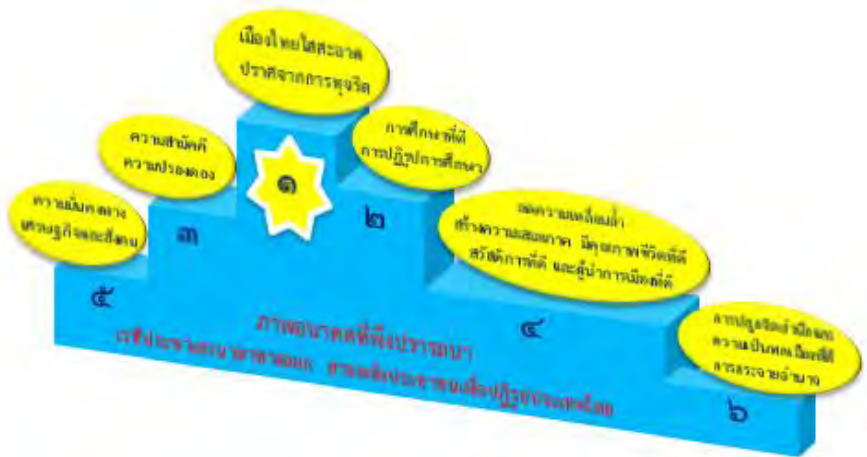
เมืองไทยใสสะอาด
ปราศจากการทุจริต

ความสมัครสมาน
ความปรองดอง

การศึกษาที่ดี
การปฏิรูปการศึกษา

ความมั่นคงทาง
เศรษฐกิจและสังคม

๑

๓

๒

ลดความเหลื่อมล้ำ
สร้างความเสมอภาค มีคุณภาพชีวิตที่ดี
สวัสดิการที่ดี และผู้นำการเมืองที่ดี

๕

ภาพอนาคตที่พึงปรารถนา
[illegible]

๔

การปฏิรูปการเมือง
ความเป็นคนเมืองที่ดี
การกระจายอำนาจ

๖